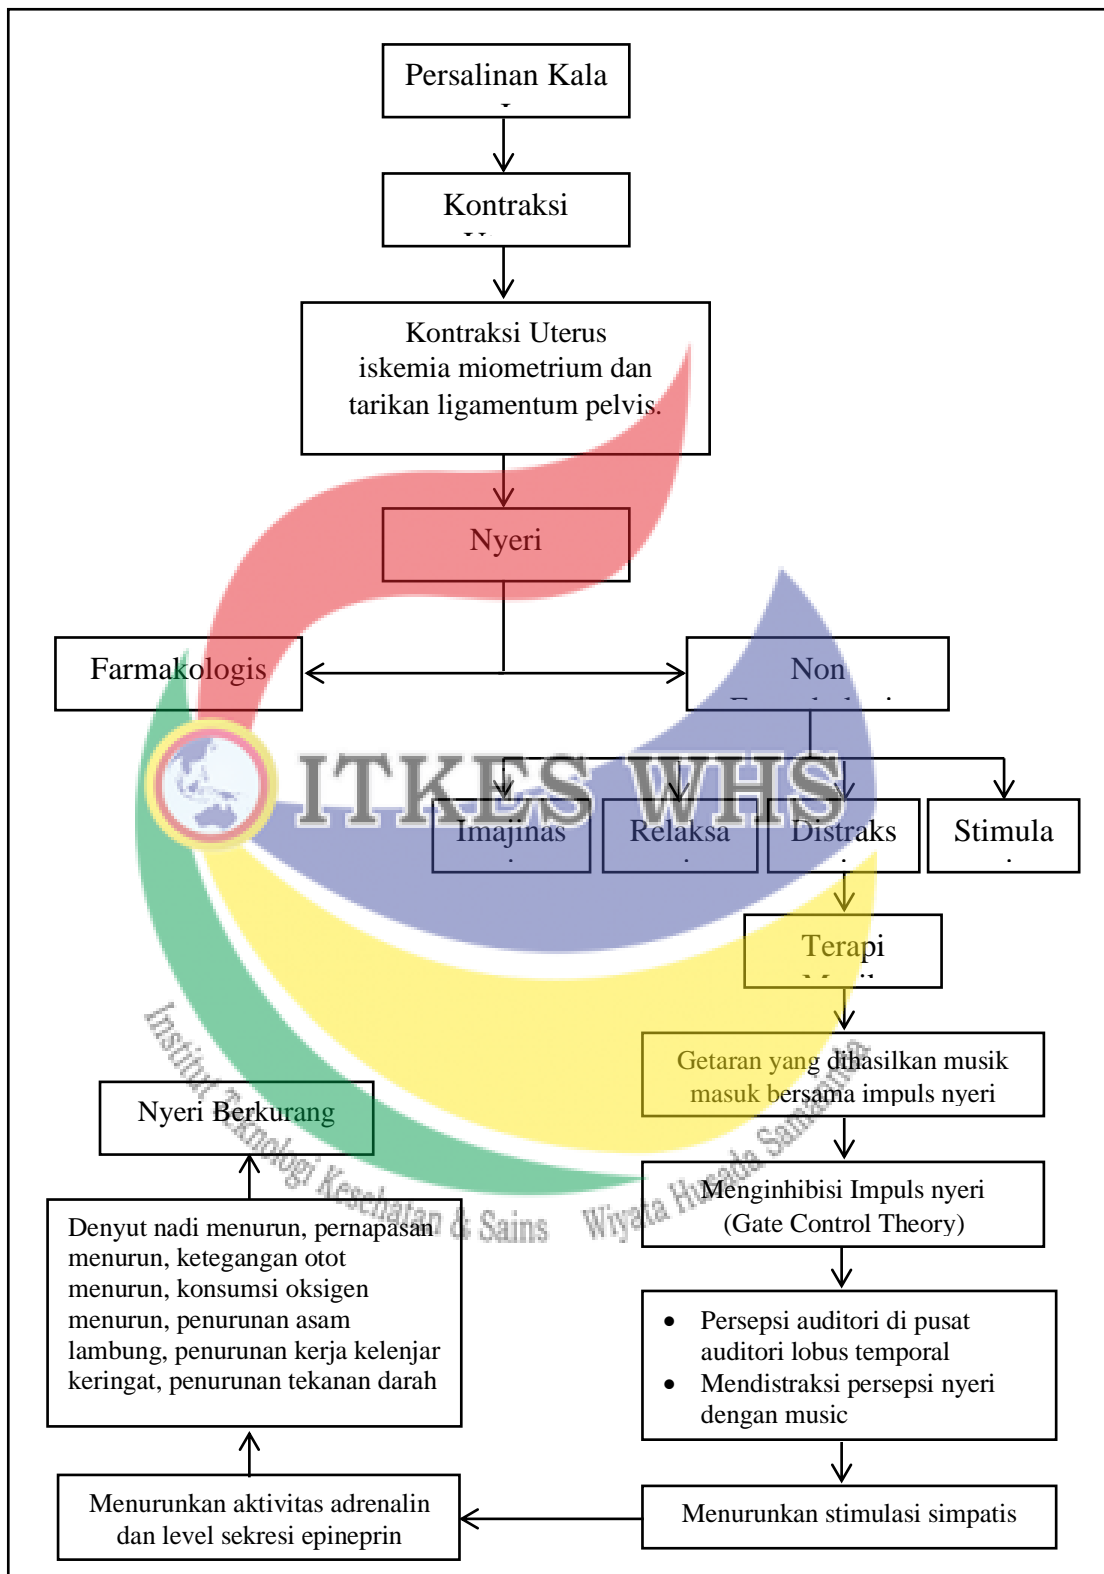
Persalinan Kala

Kontraksi

Kontraksi Uterus iskemia miometrium dan tarikan ligamentum pelvis.

Nyeri

Farmakologis

Non

ITKES WHS

Imajinas

Relaksa

Distraks

Stimula

Terapi

Getaran yang dihasilkan musik masuk bersama impuls nyeri

Nyeri Berkurang

Menginhibisi Impuls nyeri (Gate Control Theory)

Institut Teknologi Kesehatan & Sains Wiyata Husada Samarinda

Denyut nadi menurun, pernapasan menurun, ketegangan otot menurun, konsumsi oksigen menurun, penurunan asam lambung, penurunan kerja kelenjar keringat, penurunan tekanan darah

- Persepsi auditori di pusat auditori lobus temporal
- Mendistraksi persepsi nyeri dengan music

Menurunkan aktivitas adrenalin dan level sekresi epineprin

Menurunkan stimulasi simpatis